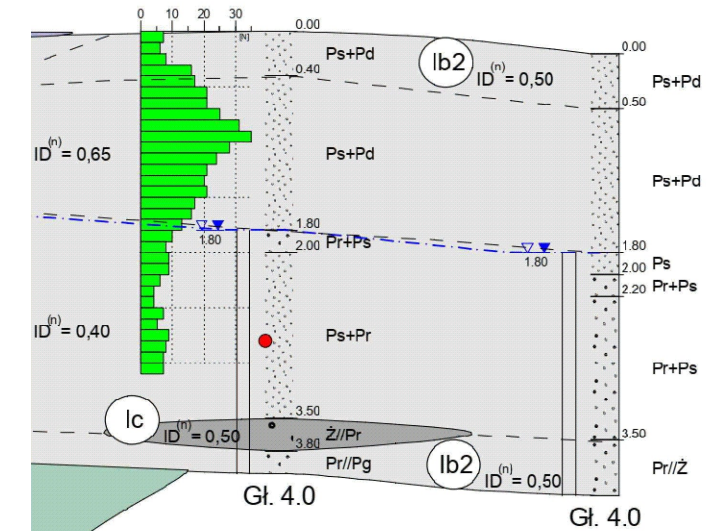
0 10 20 30
[N]
0.00
Ps+Pd
Ib2
$ID^{(n)} = 0,50$
0.00
Ps+Pd
0.40
0.50
$ID^{(n)} = 0,65$
Ps+Pd
Ps+Pd
1.80
1.80
2.00 Pr+Ps
1.80
1.80
2.00 Ps
2.20 Pr+Ps
$ID^{(n)} = 0,40$
Ps+Pr
Pr+Ps
Ic
$ID^{(n)} = 0,50$
3.50
Ż//Pr
3.80
Pr//Pg
3.50
Pr//Ż
Ib2
$ID^{(n)} = 0,50$
Gł. 4.0
Gł. 4.0